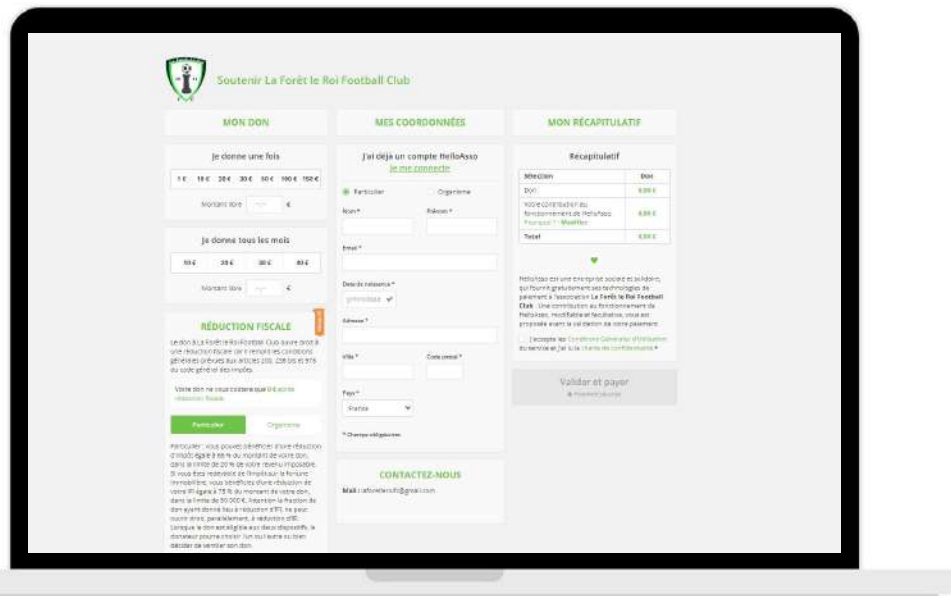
Soutenir La Forêt le Roi Football Club

MON DON

Je donne une fois

| 5 € | 10 € | 20 € | 30 € | 50 € | 100 € | 150 € |
|---|---|---|---|---|---|---|

Montant libre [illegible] €

Je donne tous les mois

| 10 € | 20 € | 30 € | 40 € |
|---|---|---|---|

Montant libre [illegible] €

RÉDUCTION FISCALE

Le don à La Forêt le Roi Football Club ouvre droit à une réduction fiscale car il remplit les conditions générales prévues aux articles 200, 238 bis et 978 du code général des impôts.

Votre don ne vous coûtera que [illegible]

Particulier Organisme

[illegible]

MES COORDONNÉES

J'ai déjà un compte HelloAsso
Je me connecte

Particulier Organisme

Nom * Prénom *

Email *

Date de naissance *

Adresse *

Ville * Code postal *

Pays *
France

* Champs obligatoires

CONTACTEZ-NOUS

Mail : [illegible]@gmail.com

MON RÉCAPITULATIF

Récapitulatif

| Sélection | Don |
|---|---|
| Don | 0,00 € |
| Votre contribution au fonctionnement de HelloAsso Pourquoi ? - Modifier | 0,00 € |
| Total | 0,00 € |

HelloAsso est une entreprise sociale et solidaire, qui fournit gratuitement ses technologies de paiement à l'association La Forêt le Roi Football Club. Une contribution au fonctionnement de HelloAsso, modifiable et facultative, vous est proposée avant la validation de votre paiement.

J'accepte les Conditions Générales d'Utilisation du service et j'ai lu la charte de confidentialité *

Valider et payer
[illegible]